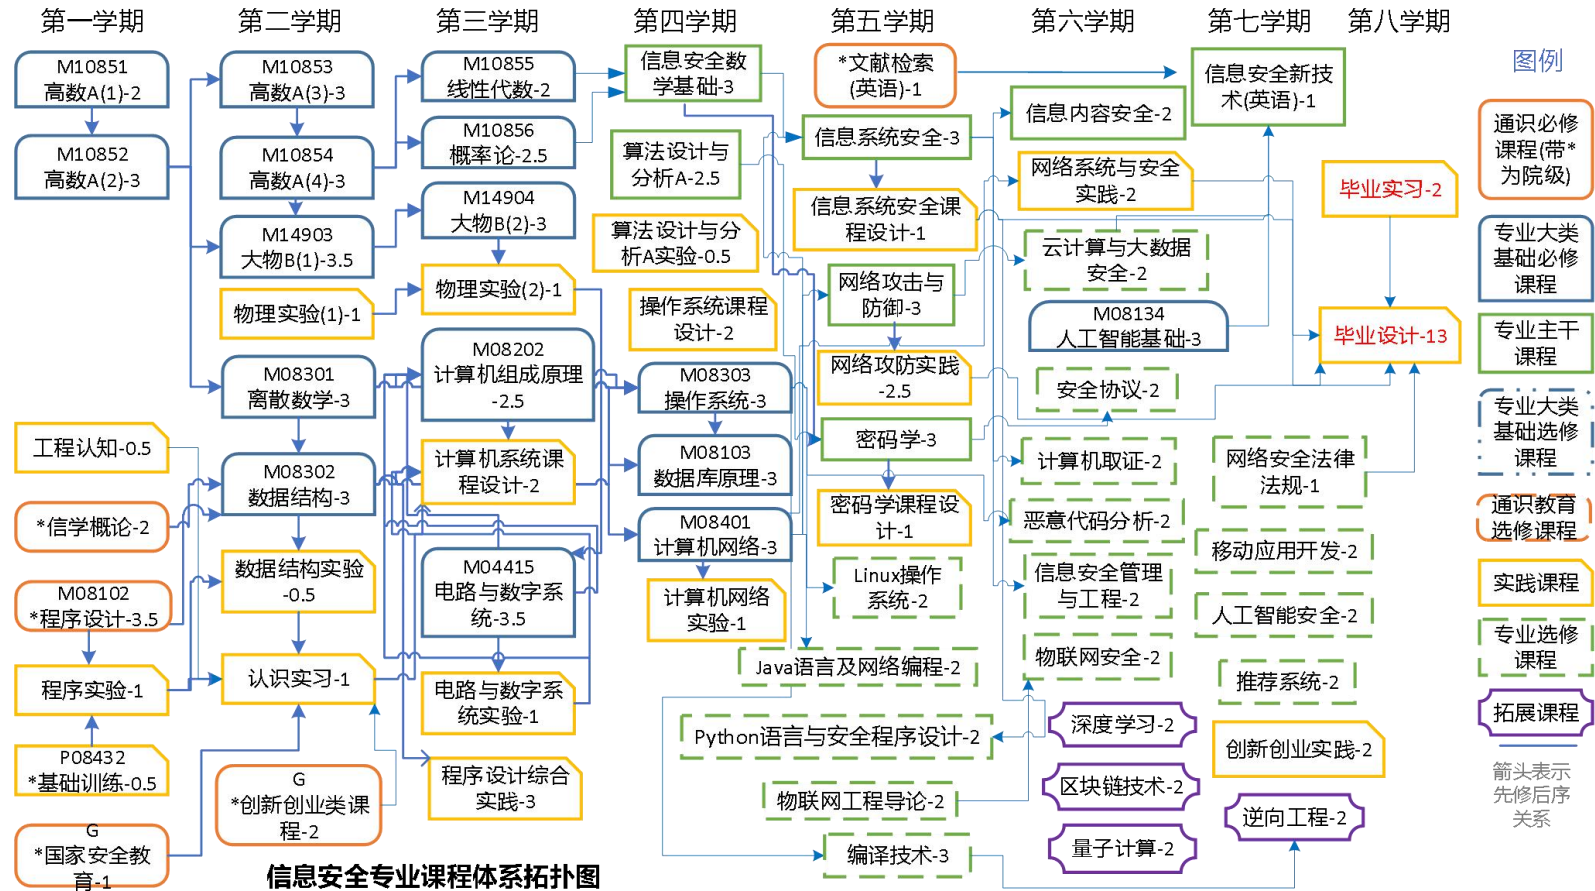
第一学期 第二学期 第三学期 第四学期 第五学期 第六学期 第七学期 第八学期

M10851 高数A(1)-2
M10852 高数A(2)-3
工程认知-0.5
*信学概论-2
M08102 *程序设计-3.5
程序实验-1
P08432 *基础训练-0.5
G *国家安全教育-1

M10853 高数A(3)-3
M10854 高数A(4)-3
M14903 大物B(1)-3.5
物理实验(1)-1
M08301 离散数学-3
M08302 数据结构-3
数据结构实验-0.5
认识实习-1
G *创新创业类课程-2

M10855 线性代数-2
M10856 概率论-2.5
M14904 大物B(2)-3
物理实验(2)-1
M08202 计算机组成原理-2.5
计算机系统课程设计-2
M04415 电路与数字系统-3.5
电路与数字系统实验-1
程序设计综合实践-3

信息安全数学基础-3
算法设计与分析A-2.5
算法设计与分析A实验-0.5
操作系统课程设计-2
M08303 操作系统-3
M08103 数据库原理-3
M08401 计算机网络-3
计算机网络实验-1

*文献检索(英语)-1
信息系统安全-3
信息系统安全课程设计-1
网络攻击与防御-3
网络攻防实践-2.5
密码学-3
密码学课程设计-1
Linux操作系统-2
Java语言及网络编程-2
Python语言与安全程序设计-2
物联网工程导论-2
编译技术-3

信息内容安全-2
网络系统与安全实践-2
云计算与大数据安全-2
M08134 人工智能基础-3
安全协议-2
计算机取证-2
恶意代码分析-2
信息安全管理与工程-2
物联网安全-2
深度学习-2
区块链技术-2
量子计算-2

信息安全新技术(英语)-1
网络安全法律法规-1
移动应用开发-2
人工智能安全-2
推荐系统-2
创新创业实践-2
逆向工程-2

毕业实习-2
毕业设计-13

信息安全专业课程体系拓扑图

图例
通识必修课程(带*为院级)
专业大类基础必修课程
专业主干课程
专业大类基础选修课程
通识教育选修课程
实践课程
专业选修课程
拓展课程
箭头表示先修后序关系